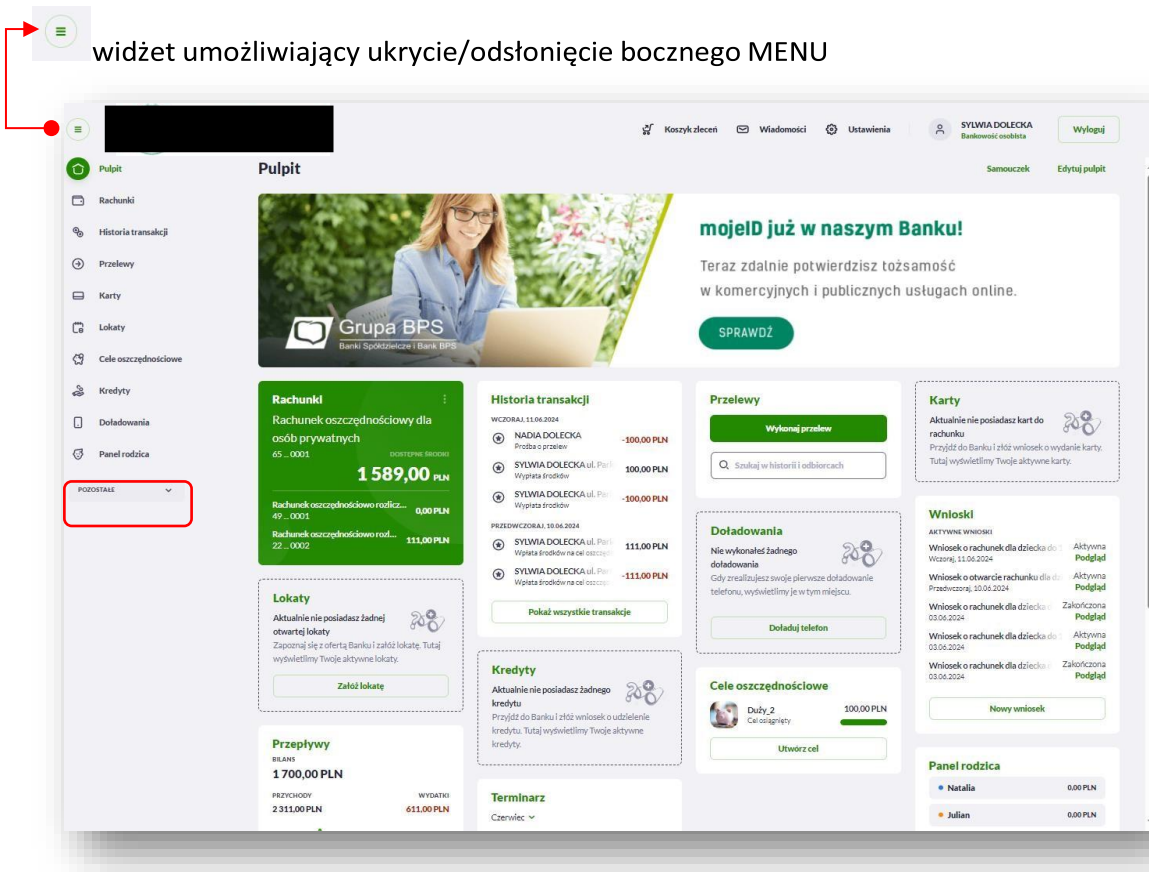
widżet umożliwiający ukrycie/odsłonięcie bocznego MENU

Koszyk zleceń Wiadomości Ustawienia SYLWIA DOLECKA Bankowość osobista Wyloguj

Pulpit
Rachunki
Historia transakcji
Przelewy
Karty
Lokaty
Cele oszczędnościowe
Kredyty
Doładowania
Panel rodzica
POZOSTAŁE

Pulpit

Samouczek Edytuj pulpit

Grupa BPS
Banki Spółdzielcze i Bank BPS

mojeID już w naszym Banku!
Teraz zdalnie potwierdzisz tożsamość w komercyjnych i publicznych usługach online.
SPRAWDŹ

Rachunki
Rachunek oszczędnościowy dla osób prywatnych
65 ... 0001 DOSTĘPNE ŚRODKI
1 589,00 PLN
Rachunek oszczędnościowo rozlicz... 49 ... 0001 0,00 PLN
Rachunek oszczędnościowo rozl... 22 ... 0002 111,00 PLN

Lokaty
Aktualnie nie posiadasz żadnej otwartej lokaty
Zapoznaj się z ofertą Banku i załóż lokatę. Tutaj wyświetlimy Twoje aktywne lokaty.
Załóż lokatę

Przepływy
BILANS
1 700,00 PLN
PRZYCHODY 2 311,00 PLN
WYDATKI 611,00 PLN

Historia transakcji
WCZORAJ, 11.06.2024
NADIA DOLECKA Prośba o przelew -100,00 PLN
SYLWIA DOLECKA ul. Par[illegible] Wypłata środków 100,00 PLN
SYLWIA DOLECKA ul. Par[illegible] Wypłata środków -100,00 PLN
PRZEDWCZORAJ, 10.06.2024
SYLWIA DOLECKA ul. Par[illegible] Wpłata środków na cel oszcz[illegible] 111,00 PLN
SYLWIA DOLECKA ul. Par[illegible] Wpłata środków na cel oszcz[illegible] -111,00 PLN
Pokaż wszystkie transakcje

Kredyty
Aktualnie nie posiadasz żadnego kredytu
Przyjdź do Banku i złóż wniosek o udzielenie kredytu. Tutaj wyświetlimy Twoje aktywne kredyty.

Terminarz
Czerwiec

Przelewy
Wykonaj przelew
Szukaj w historii i odbiorcach

Doładowania
Nie wykonałeś żadnego doładowania
Gdy zrealizujesz swoje pierwsze doładowanie telefonu, wyświetlimy je w tym miejscu.
Doładuj telefon

Cele oszczędnościowe
Duży_2 Cel osiągnięty 100,00 PLN
Utwórz cel

Karty
Aktualnie nie posiadasz kart do rachunku
Przyjdź do Banku i złóż wniosek o wydanie karty. Tutaj wyświetlimy Twoje aktywne karty.

Wnioski
AKTYWNE WNIOSKI
Wniosek o rachunek dla dziecka do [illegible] Wczoraj, 11.06.2024 Aktywna Podgląd
Wniosek o otwarcie rachunku dla d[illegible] Przedwczoraj, 10.06.2024 Aktywna Podgląd
Wniosek o rachunek dla dziecka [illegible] 03.06.2024 Zakończona Podgląd
Wniosek o rachunek dla dziecka do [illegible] 03.06.2024 Aktywna Podgląd
Wniosek o rachunek dla dziecka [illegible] 03.06.2024 Zakończona Podgląd
Nowy wniosek

Panel rodzica
Natalia 0,00 PLN
Julian 0,00 PLN